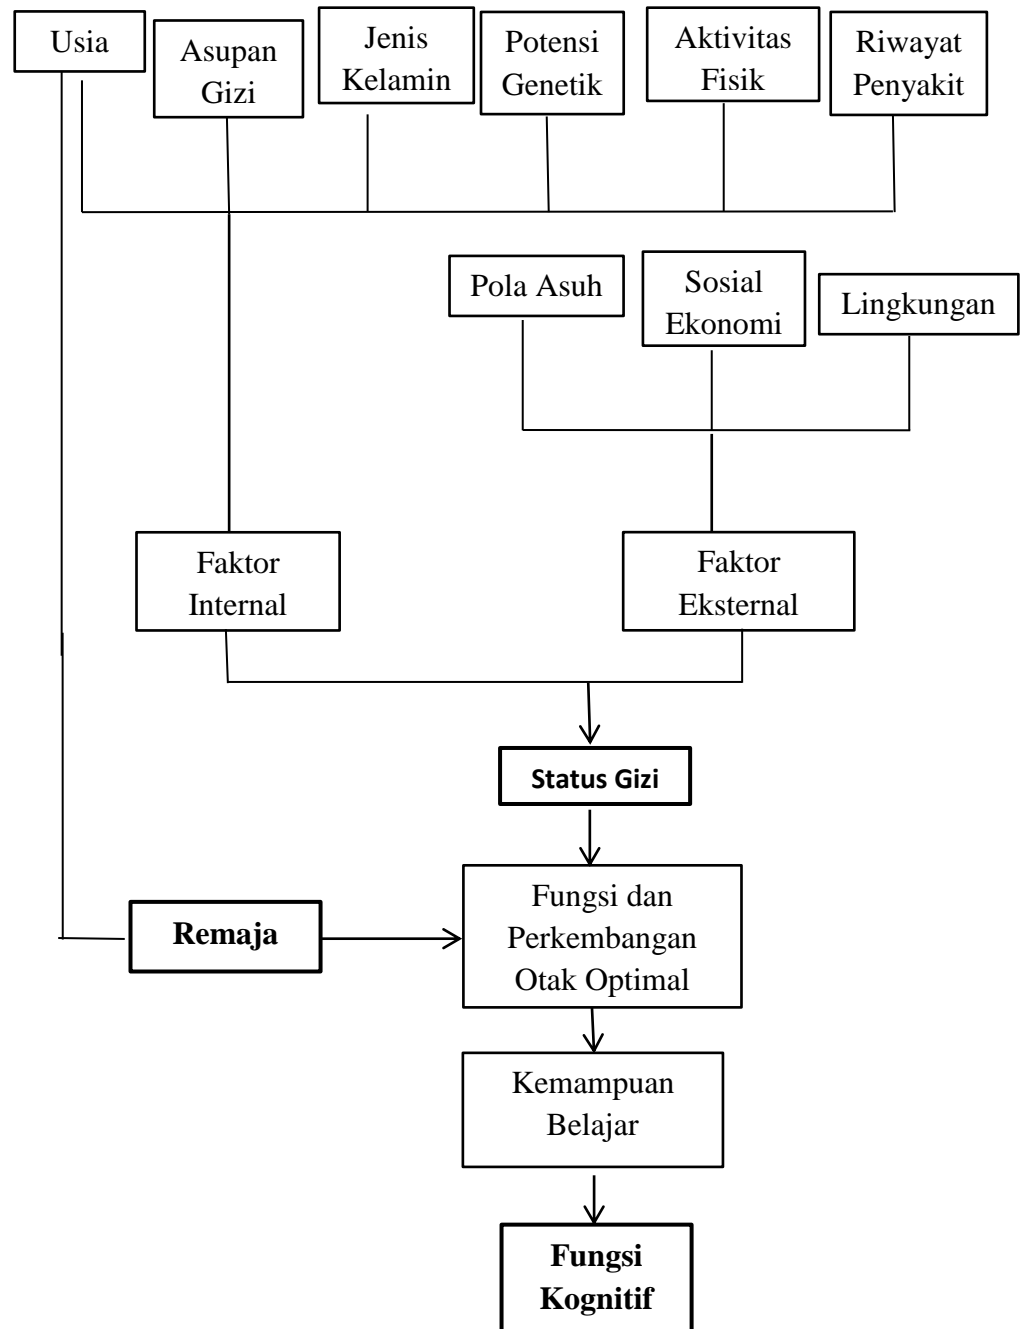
Usia

Asupan Gizi

Jenis Kelamin

Potensi Genetik

Aktivitas Fisik

Riwayat Penyakit

Pola Asuh

Sosial Ekonomi

Lingkungan

Faktor Internal

Faktor Eksternal

Status Gizi

Remaja

Fungsi dan Perkembangan Otak Optimal

Kemampuan Belajar

Fungsi Kognitif